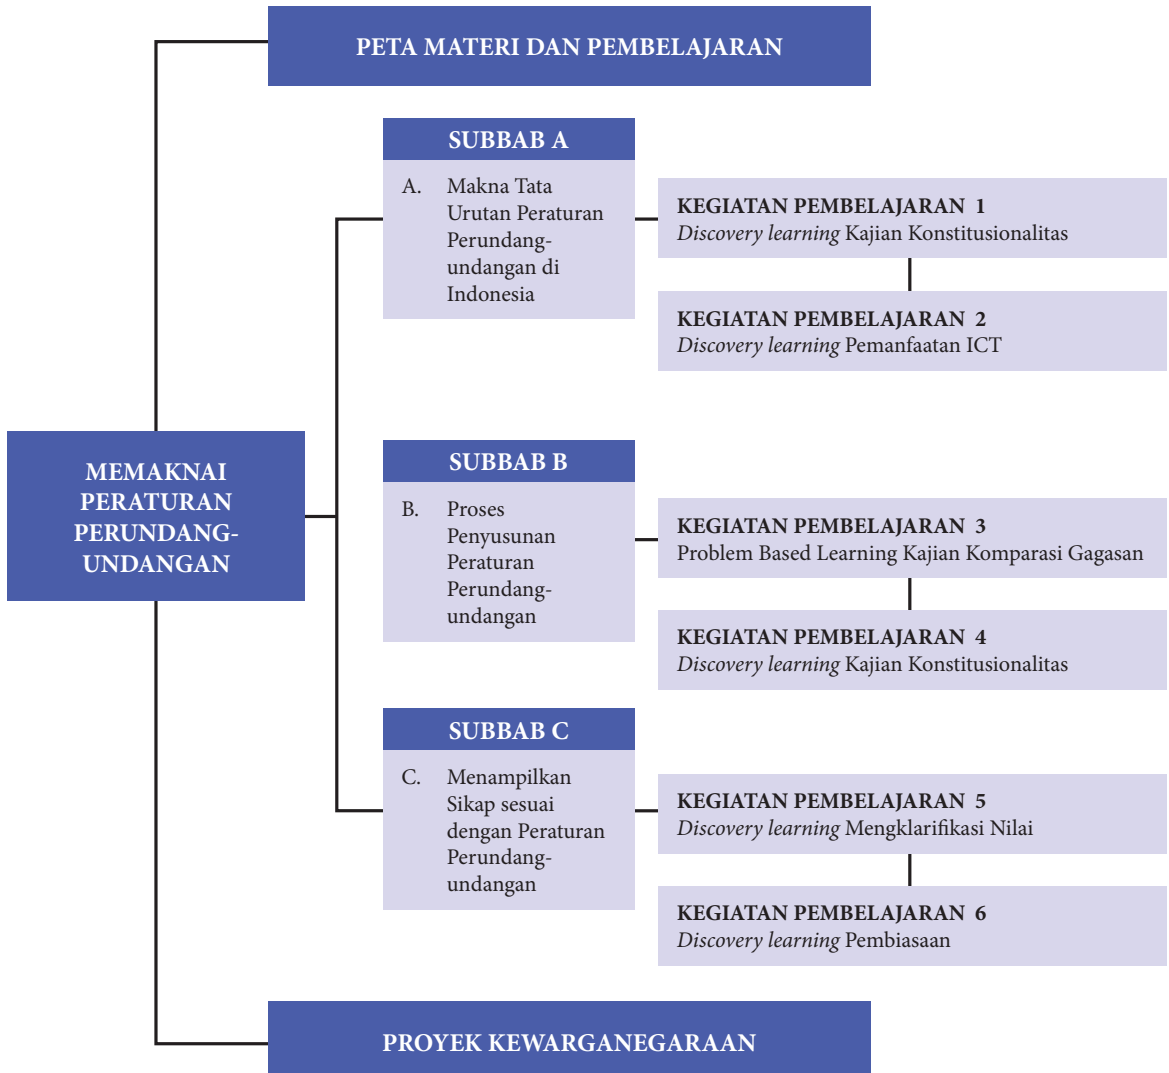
PETA MATERI DAN PEMBELAJARAN

MEMAKNAI PERATURAN PERUNDANG-UNDANGAN

SUBBAB A

A. Makna Tata Urutan Peraturan Perundang-undangan di Indonesia

KEGIATAN PEMBELAJARAN 1
Discovery learning Kajian Konstitusionalitas

KEGIATAN PEMBELAJARAN 2
Discovery learning Pemanfaatan ICT

SUBBAB B

B. Proses Penyusunan Peraturan Perundang-undangan

KEGIATAN PEMBELAJARAN 3
Problem Based Learning Kajian Komparasi Gagasan

KEGIATAN PEMBELAJARAN 4
Discovery learning Kajian Konstitusionalitas

SUBBAB C

C. Menampilkan Sikap sesuai dengan Peraturan Perundang-undangan

KEGIATAN PEMBELAJARAN 5
Discovery learning Mengklarifikasi Nilai

KEGIATAN PEMBELAJARAN 6
Discovery learning Pembiasaan

PROYEK KEWARGANEGARAAN